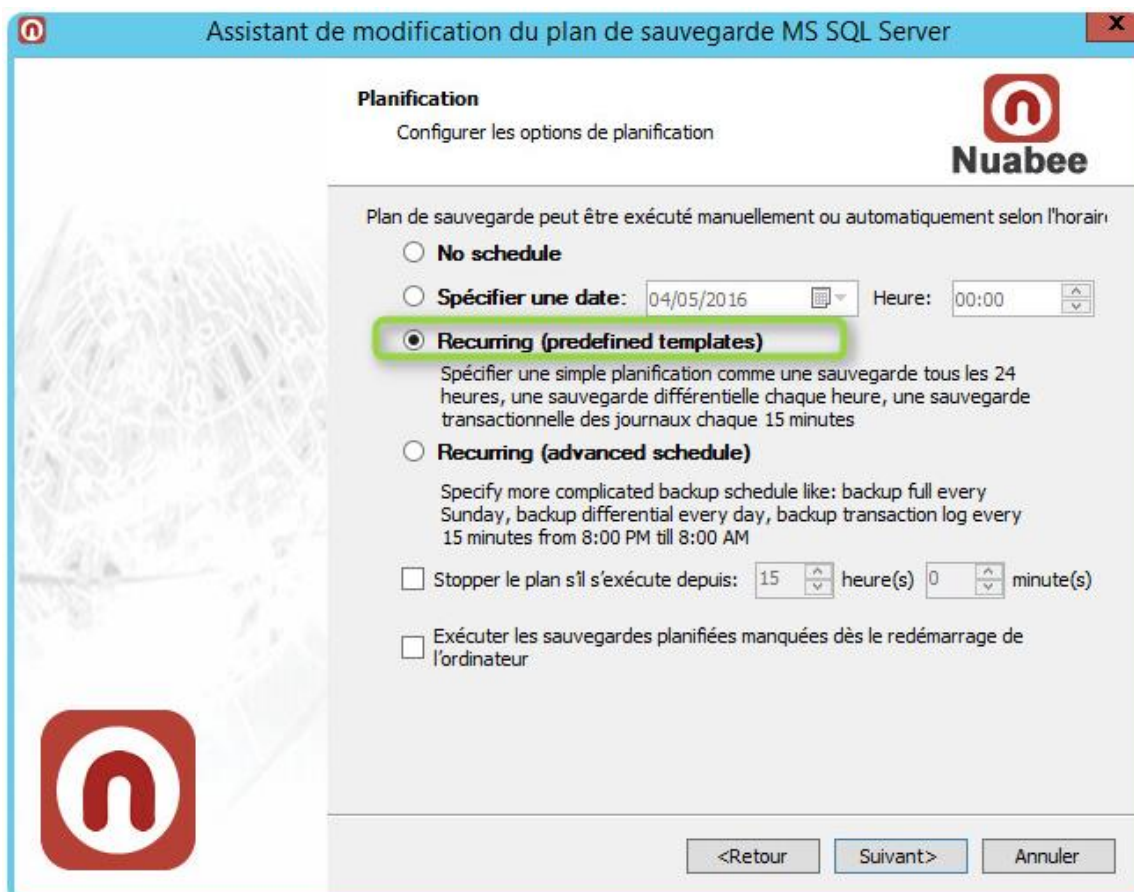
Assistant de modification du plan de sauvegarde MS SQL Server

x

Planification

Configurer les options de planification

Nuabee

Plan de sauvegarde peut être exécuté manuellement ou automatiquement selon l'horair

No schedule

Spécifier une date: 04/05/2016 Heure: 00:00

Recurring (predefined templates)

Spécifier une simple planification comme une sauvegarde tous les 24 heures, une sauvegarde différentielle chaque heure, une sauvegarde transactionnelle des journaux chaque 15 minutes

Recurring (advanced schedule)

Specify more complicated backup schedule like: backup full every Sunday, backup differential every day, backup transaction log every 15 minutes from 8:00 PM till 8:00 AM

Stopper le plan s'il s'exécute depuis: 15 heure(s) 0 minute(s)

Exécuter les sauvegardes planifiées manquées dès le redémarrage de l'ordinateur

<Retour Suivant> Annuler